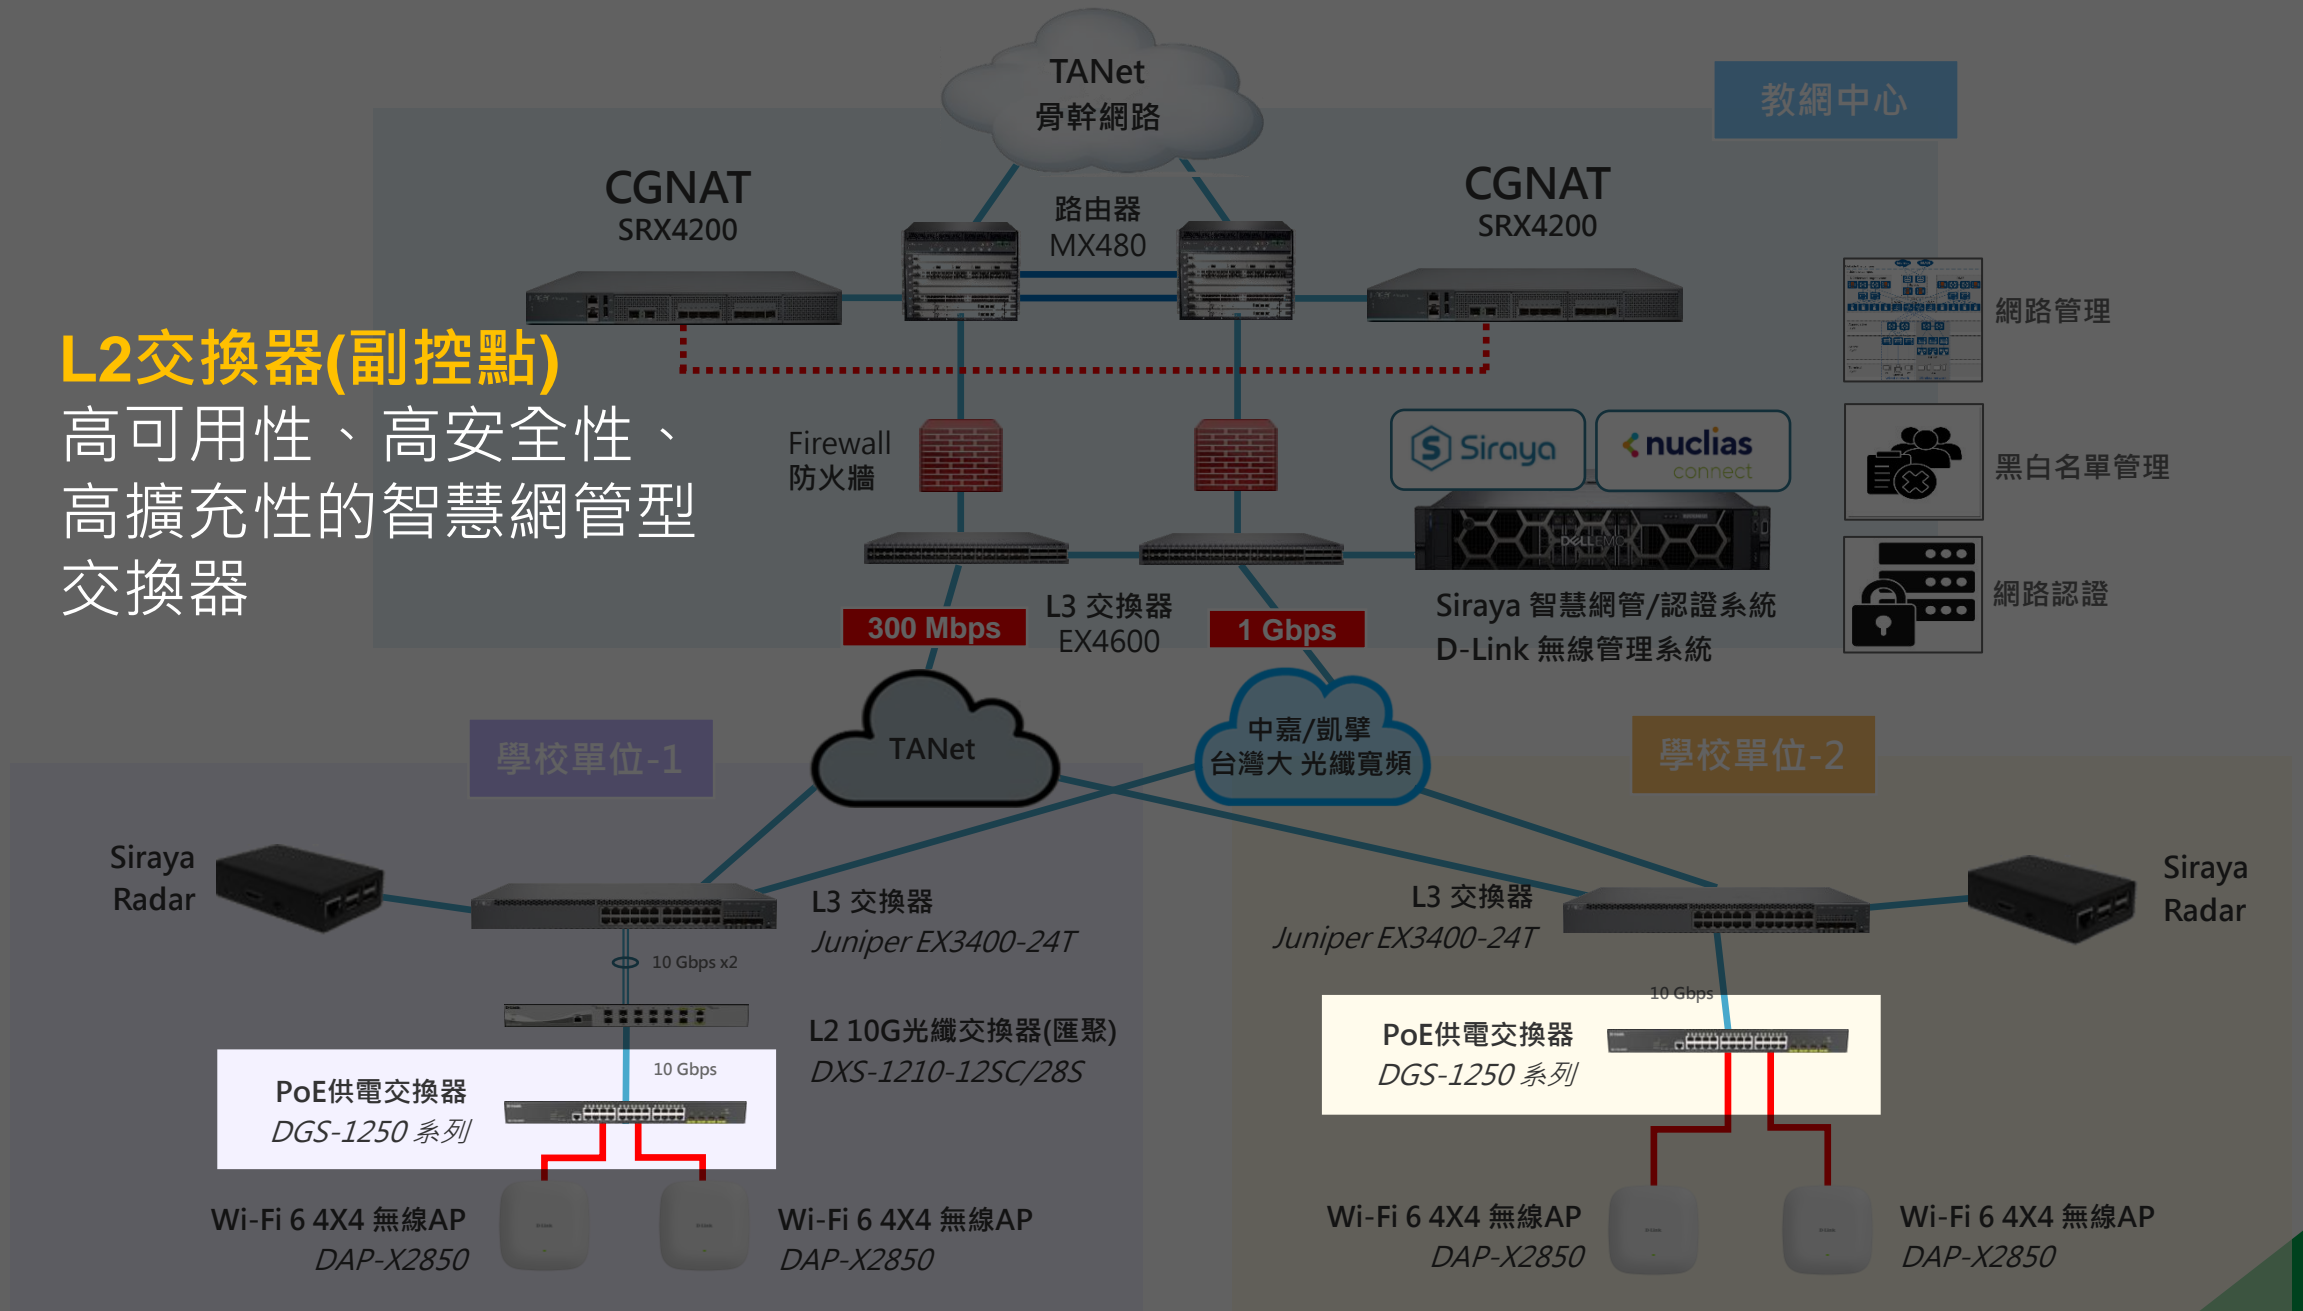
TANet
骨幹網路

教網中心

CGNAT
SRX4200

路由器
MX480

CGNAT
SRX4200

L2交換器(副控點)
高可用性、高安全性、高擴充性的智慧網管型交換器

網路管理

Firewall
防火牆

Siraya

nuclias connect

黑白名單管理

網路認證

L3 交換器
EX4600

300 Mbps

1 Gbps

Siraya 智慧網管/認證系統
D-Link 無線管理系統

學校單位-1

TANet

中嘉/凱擘
台灣大 光纖寬頻

學校單位-2

Siraya
Radar

L3 交換器
Juniper EX3400-24T

10 Gbps x2

L2 10G光纖交換器(匯聚)
DXS-1210-12SC/28S

PoE供電交換器
DGS-1250 系列

10 Gbps

Wi-Fi 6 4X4 無線AP
DAP-X2850

Wi-Fi 6 4X4 無線AP
DAP-X2850

L3 交換器
Juniper EX3400-24T

Siraya
Radar

10 Gbps

PoE供電交換器
DGS-1250 系列

Wi-Fi 6 4X4 無線AP
DAP-X2850

Wi-Fi 6 4X4 無線AP
DAP-X2850